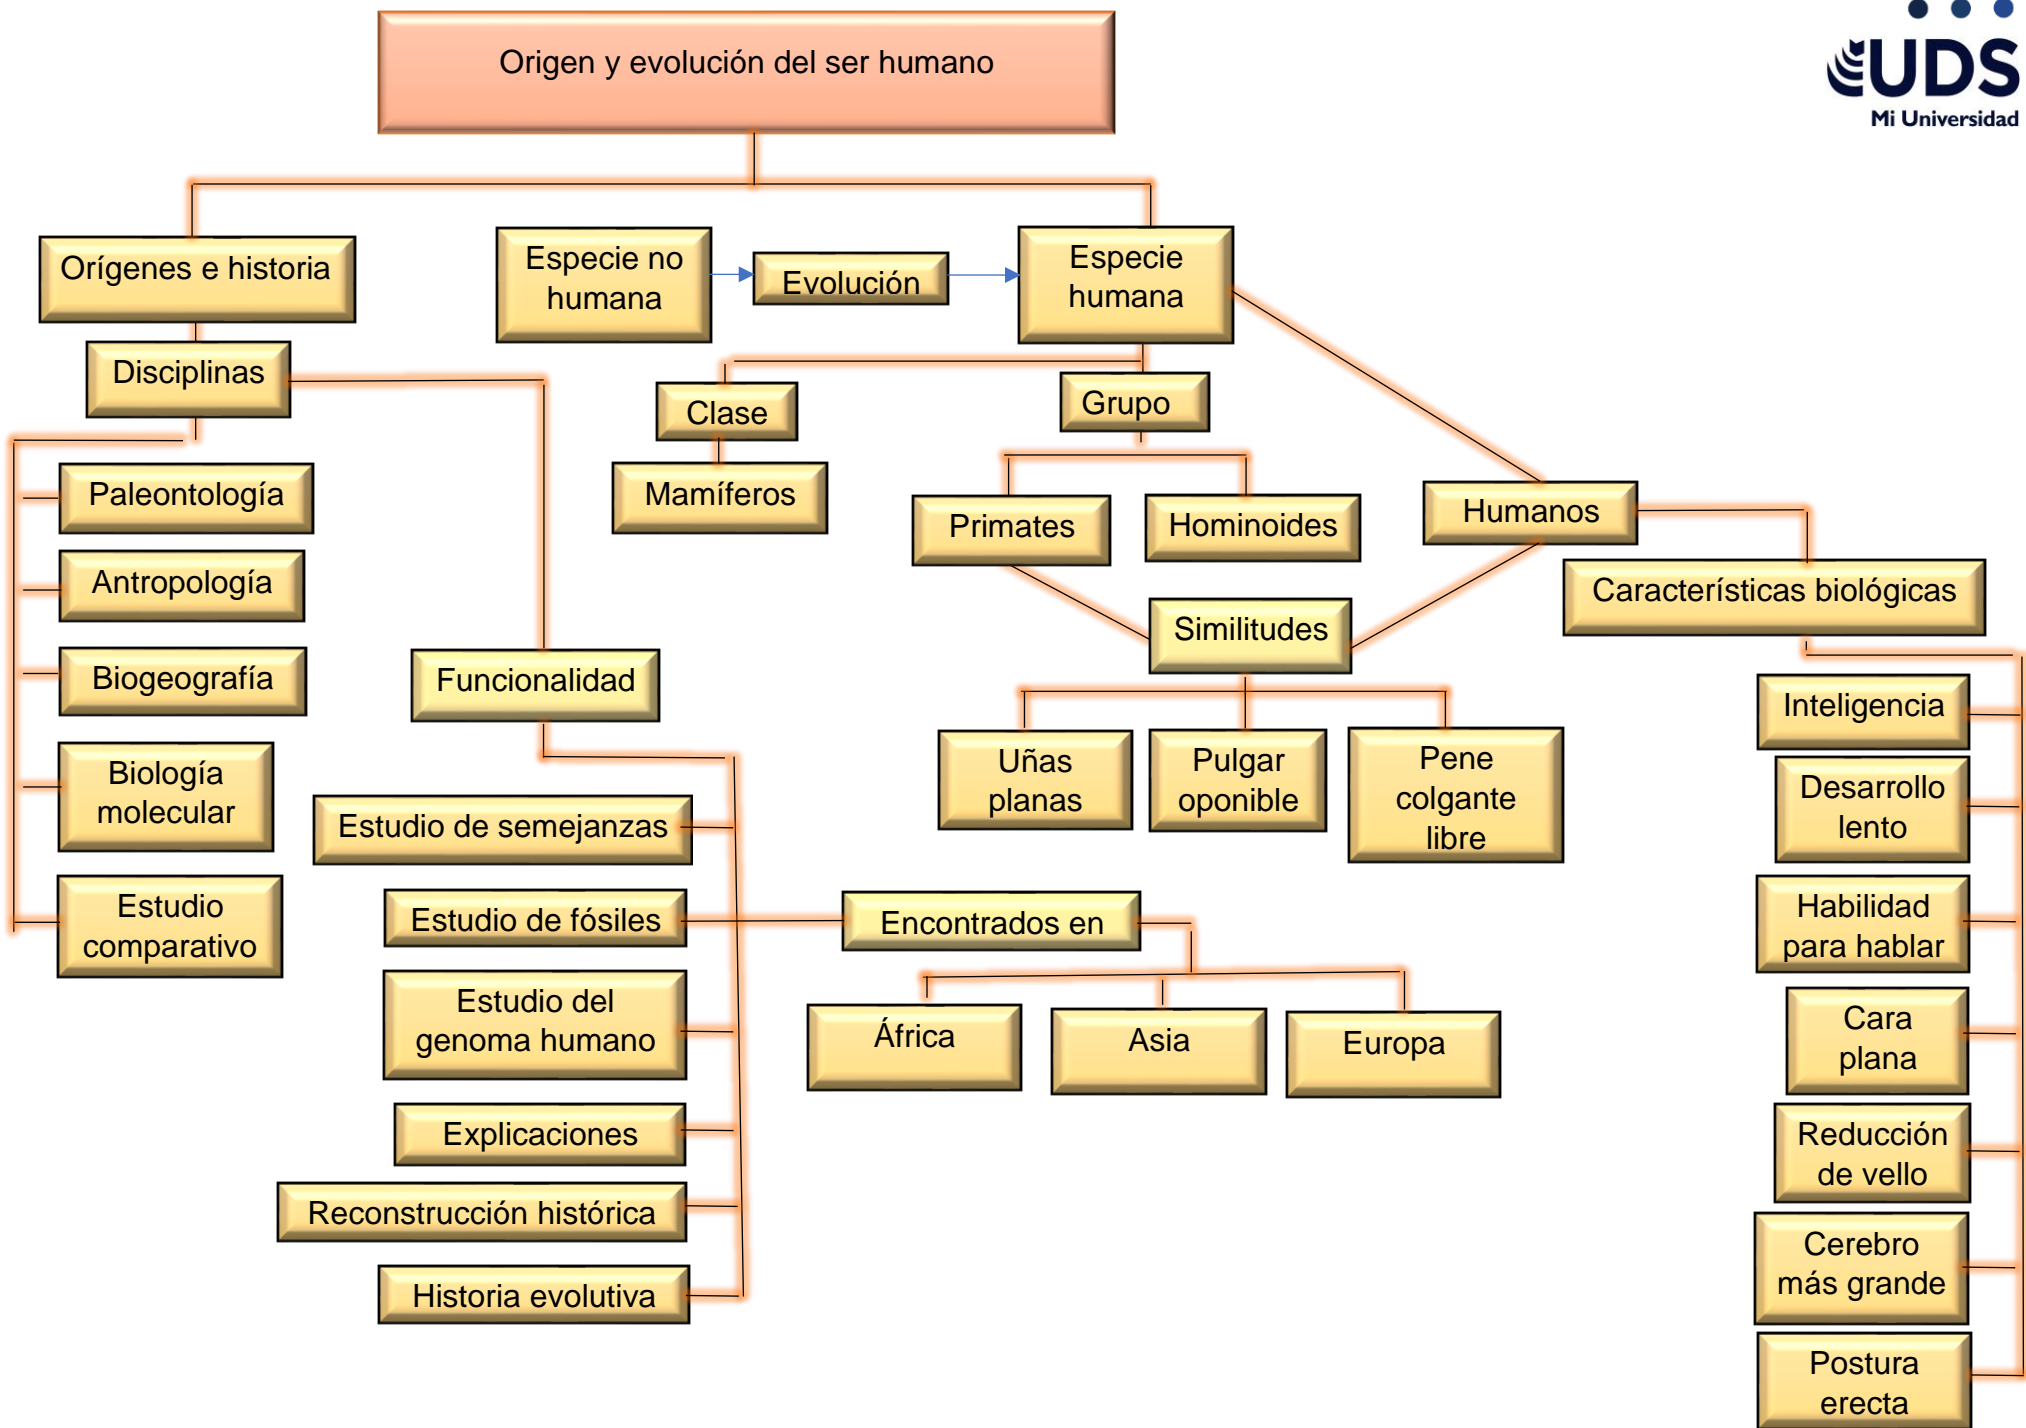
Origen y evolución del ser humano

UDS
Mi Universidad

Orígenes e historia

Especie no humana

Evolución

Especie humana

Disciplinas

Clase

Grupo

Paleontología

Mamíferos

Primates

Hominoides

Humanos

Antropología

Características biológicas

Similitudes

Biogeografía

Funcionalidad

Inteligencia

Biología molecular

Uñas planas

Pulgar oponible

Pene colgante libre

Desarrollo lento

Estudio de semejanzas

Estudio comparativo

Estudio de fósiles

Encontrados en

Habilidad para hablar

Estudio del genoma humano

África

Asia

Europa

Cara plana

Explicaciones

Reducción de vello

Reconstrucción histórica

Cerebro más grande

Historia evolutiva

Postura erecta